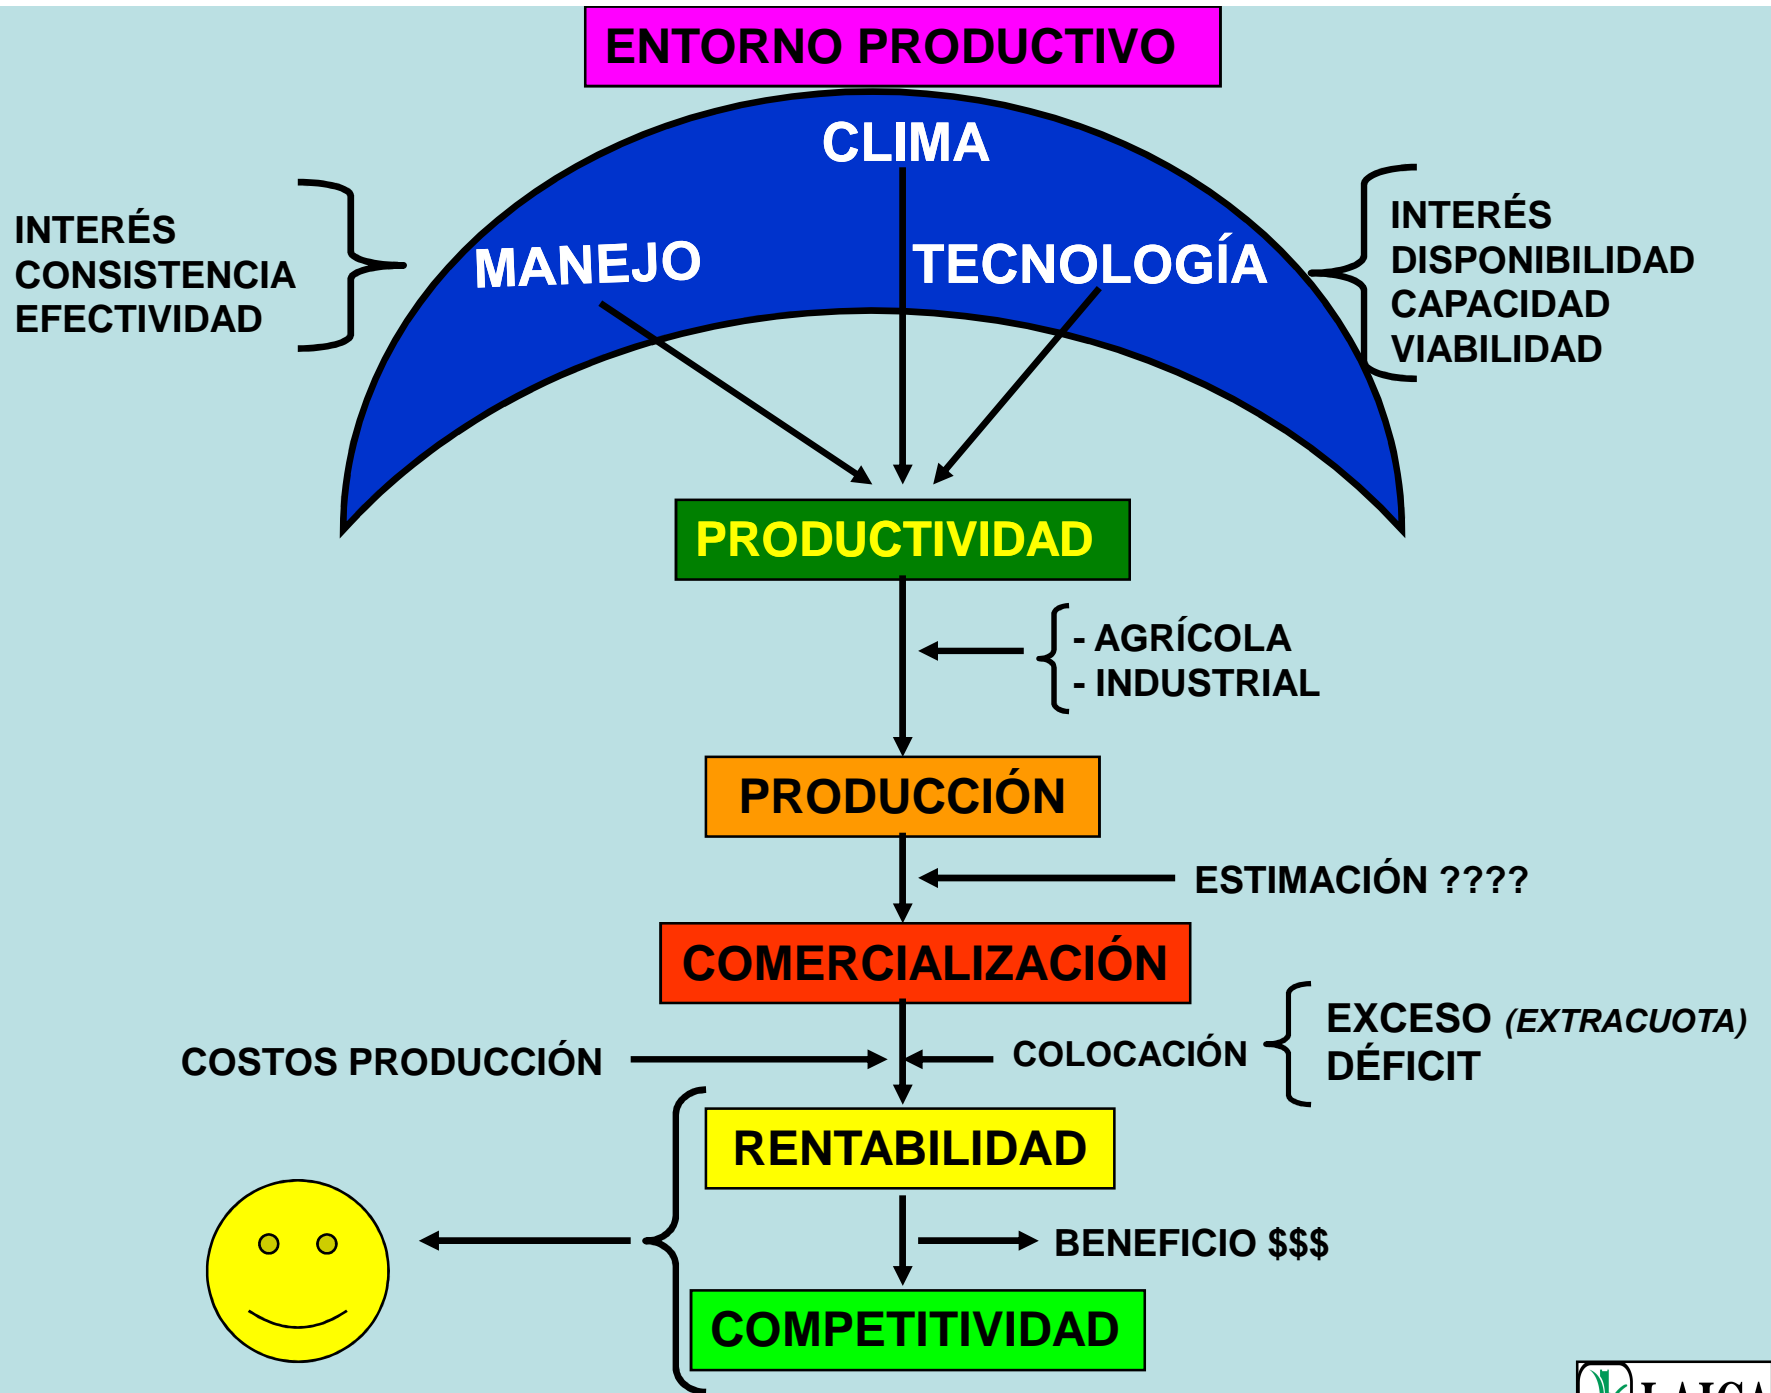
ENTORNO PRODUCTIVO

CLIMA

INTERÉS
CONSISTENCIA
EFECTIVIDAD

MANEJO

TECNOLOGÍA

INTERÉS
DISPONIBILIDAD
CAPACIDAD
VIABILIDAD

PRODUCTIVIDAD

- AGRÍCOLA
- INDUSTRIAL

PRODUCCIÓN

ESTIMACIÓN ????

COMERCIALIZACIÓN

COSTOS PRODUCCIÓN

COLOCACIÓN

EXCESO (EXTRACUOTA)
DÉFICIT

RENTABILIDAD

BENEFICIO $$$

COMPETITIVIDAD

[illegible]